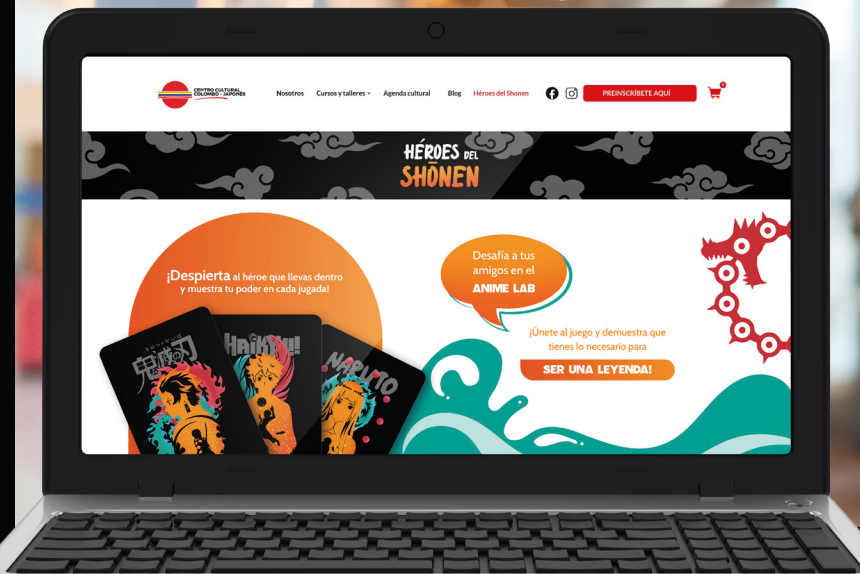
CENTRO CULTURAL COLOMBO - JAPONÉS

Nosotros Cursos y talleres Agenda cultural Blog Héroes del Shonen

PREINSCRÍBETE AQUÍ

0

HÉROES DEL SHŌNEN

¡Despierta al héroe que llevas dentro y muestra tu poder en cada jugada!

Desafía a tus amigos en el ANIME LAB

¡Únete al juego y demuestra que tienes lo necesario para

SER UNA LEYENDA!

鬼滅の刃

HAIKYU!!

NARUTO